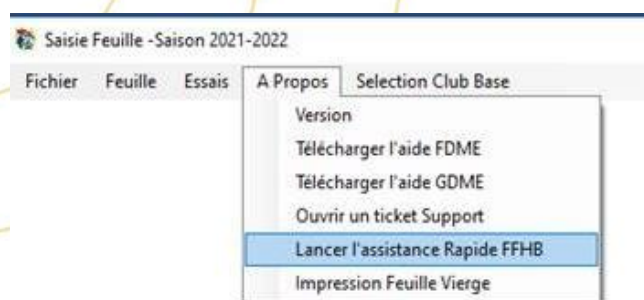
Saisie Feuille -Saison 2021-2022

Fichier Feuille Essais A Propos Selection Club Base

Version
Télécharger l'aide FDME
Télécharger l'aide GDME
Ouvrir un ticket Support
Lancer l'assistance Rapide FFHB
Impression Feuille Vierge